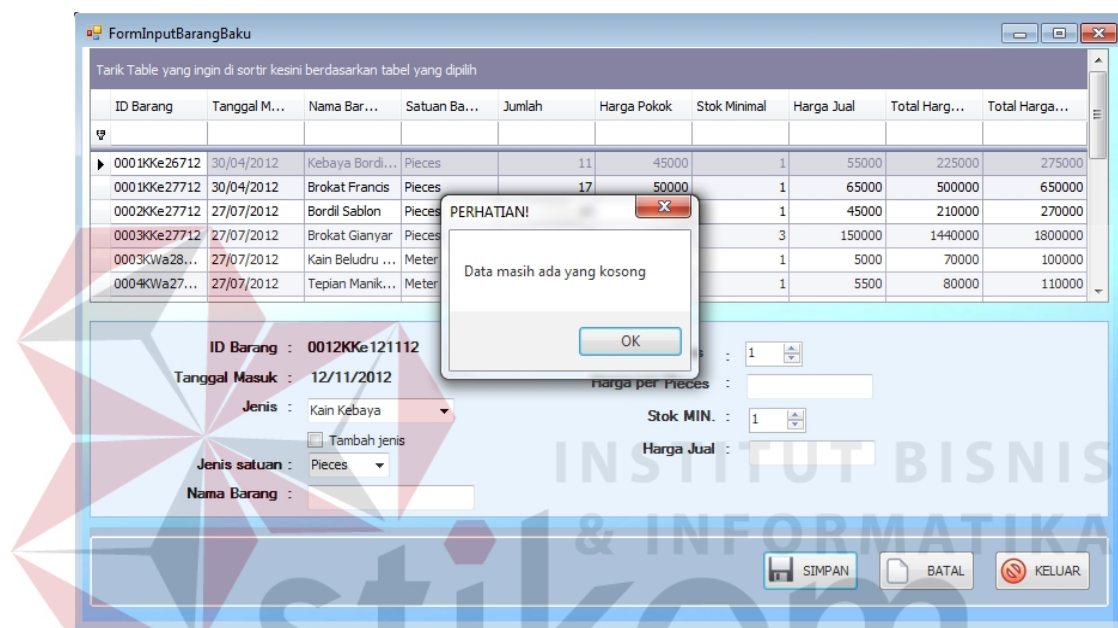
FormInputBarangBaku

Tarik Table yang ingin di sortir kesini berdasarkan tabel yang dipilih

| ID Barang | Tanggal M... | Nama Bar... | Satuan Ba... | Jumlah | Harga Pokok | Stok Minimal | Harga Jual | Total Harg... | Total Harga... |
|---|---|---|---|---|---|---|---|---|---|
| 0001KKe26712 | 30/04/2012 | Kebaya Bordi... | Pieces | 11 | 45000 | 1 | 55000 | 225000 | 275000 |
| 0001KKe27712 | 30/04/2012 | Brokat Francis | Pieces | 17 | 50000 | 1 | 65000 | 500000 | 650000 |
| 0002KKe27712 | 27/07/2012 | Bordil Sablon | Pieces | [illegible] | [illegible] | 1 | 45000 | 210000 | 270000 |
| 0003KKe27712 | 27/07/2012 | Brokat Gianyar | Pieces | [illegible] | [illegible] | 3 | 150000 | 1440000 | 1800000 |
| 0003KWa28... | 27/07/2012 | Kain Beludru ... | Meter | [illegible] | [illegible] | 1 | 5000 | 70000 | 100000 |
| 0004KWa27... | 27/07/2012 | Tepian Manik... | Meter | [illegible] | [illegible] | 1 | 5500 | 80000 | 110000 |

PERHATIAN!

Data masih ada yang kosong

OK

ID Barang : 0012KKe121112
Tanggal Masuk : 12/11/2012
Jenis : Kain Kebaya
Tambah jenis
Jenis satuan : Pieces
Nama Barang :

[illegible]s : 1
Harga per Pieces :
Stok MIN. : 1
Harga Jual :

SIMPAN
BATAL
KELUAR

INSTITUT BISNIS & INFORMATIKA stikom